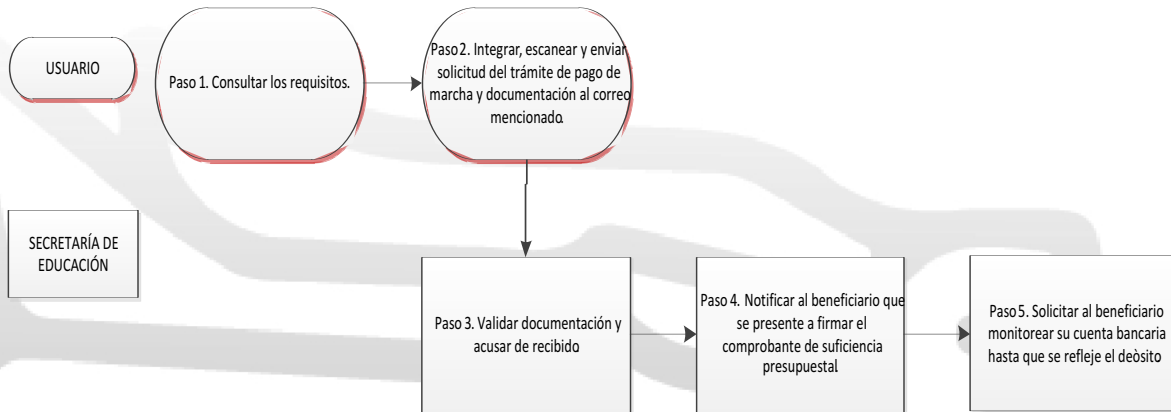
USUARIO

Paso 1. Consultar los requisitos.

Paso 2. Integrar, escanear y enviar solicitud del trámite de pago de marcha y documentación al correo mencionado.

SECRETARÍA DE EDUCACIÓN

Paso 3. Validar documentación y acusar de recibido

Paso 4. Notificar al beneficiario que se presente a firmar el comprobante de suficiencia presupuestal

Paso 5. Solicitar al beneficiario monitorear su cuenta bancaria hasta que se refleje el deòsito